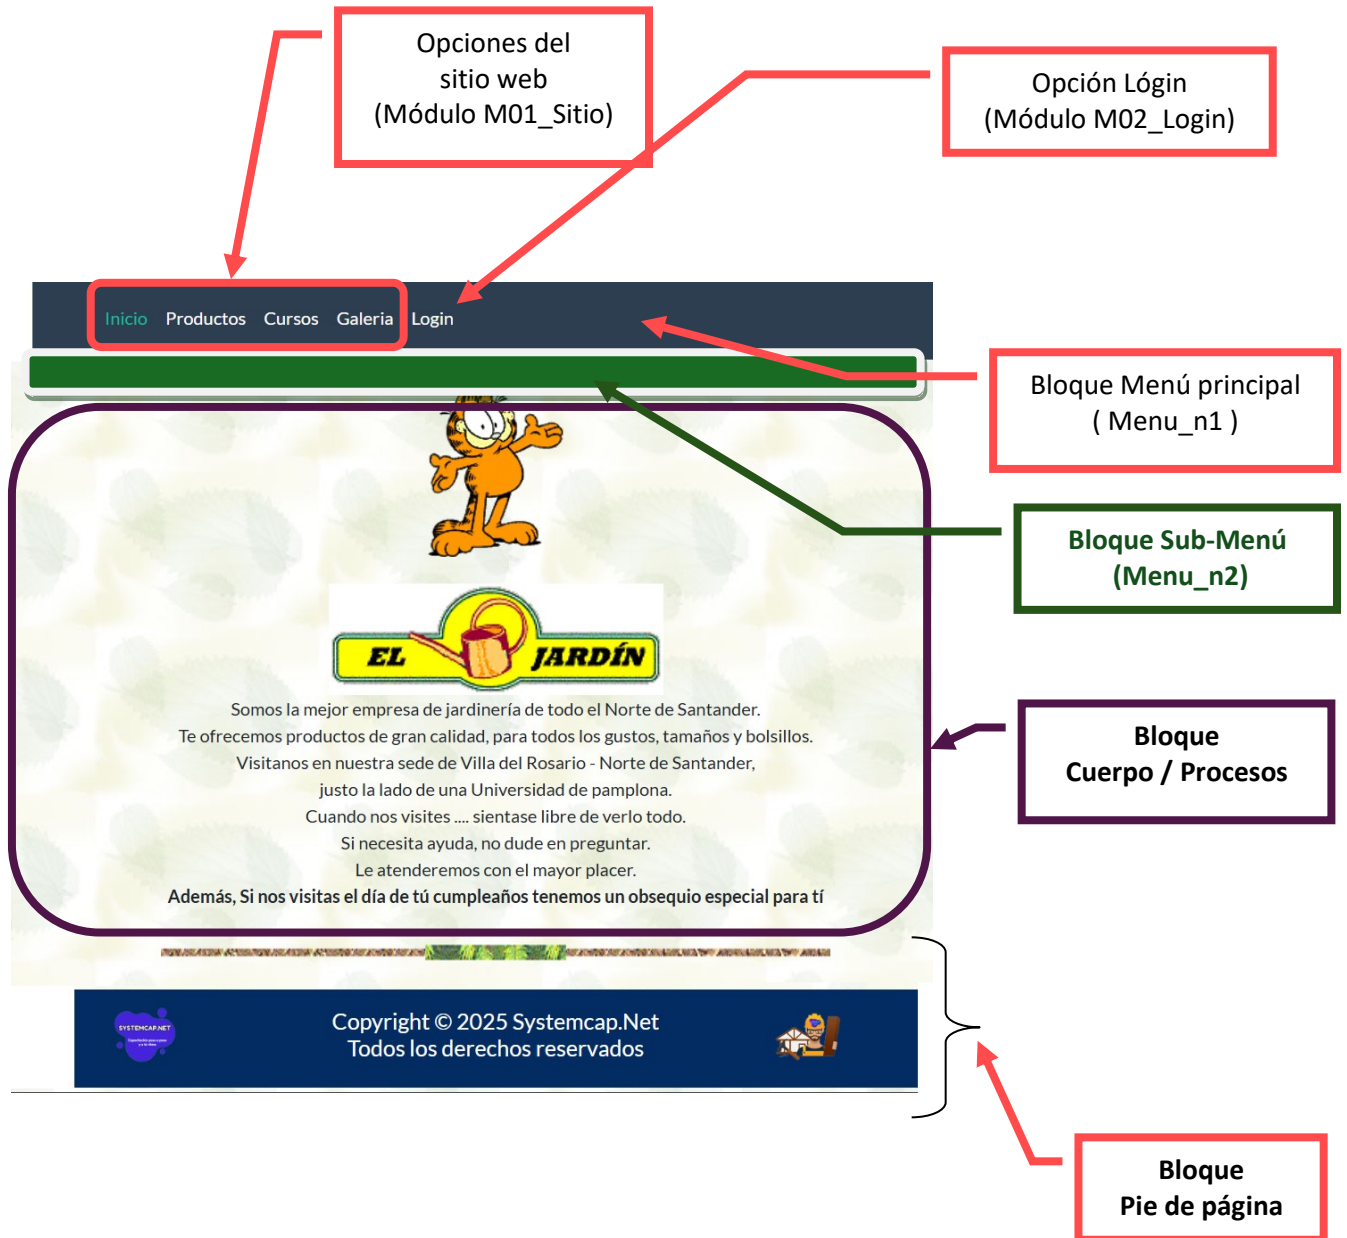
Opciones del sitio web (Módulo M01_Sitio)

Opción Lógin (Módulo M02_Login)

Inicio Productos Cursos Galeria Login

Bloque Menú principal ( Menu_n1 )

Bloque Sub-Menú (Menu_n2)

EL JARDÍN

Somos la mejor empresa de jardinería de todo el Norte de Santander.
Te ofrecemos productos de gran calidad, para todos los gustos, tamaños y bolsillos.
Visitanos en nuestra sede de Villa del Rosario - Norte de Santander,
justo la lado de una Universidad de pamplona.
Cuando nos visites .... sientase libre de verlo todo.
Si necesita ayuda, no dude en preguntar.
Le atenderemos con el mayor placer.
Además, Si nos visitas el día de tú cumpleaños tenemos un obsequio especial para tí

Bloque Cuerpo / Procesos

SYSTEMCAP.NET

Copyright © 2025 Systemcap.Net
Todos los derechos reservados

Bloque Pie de página